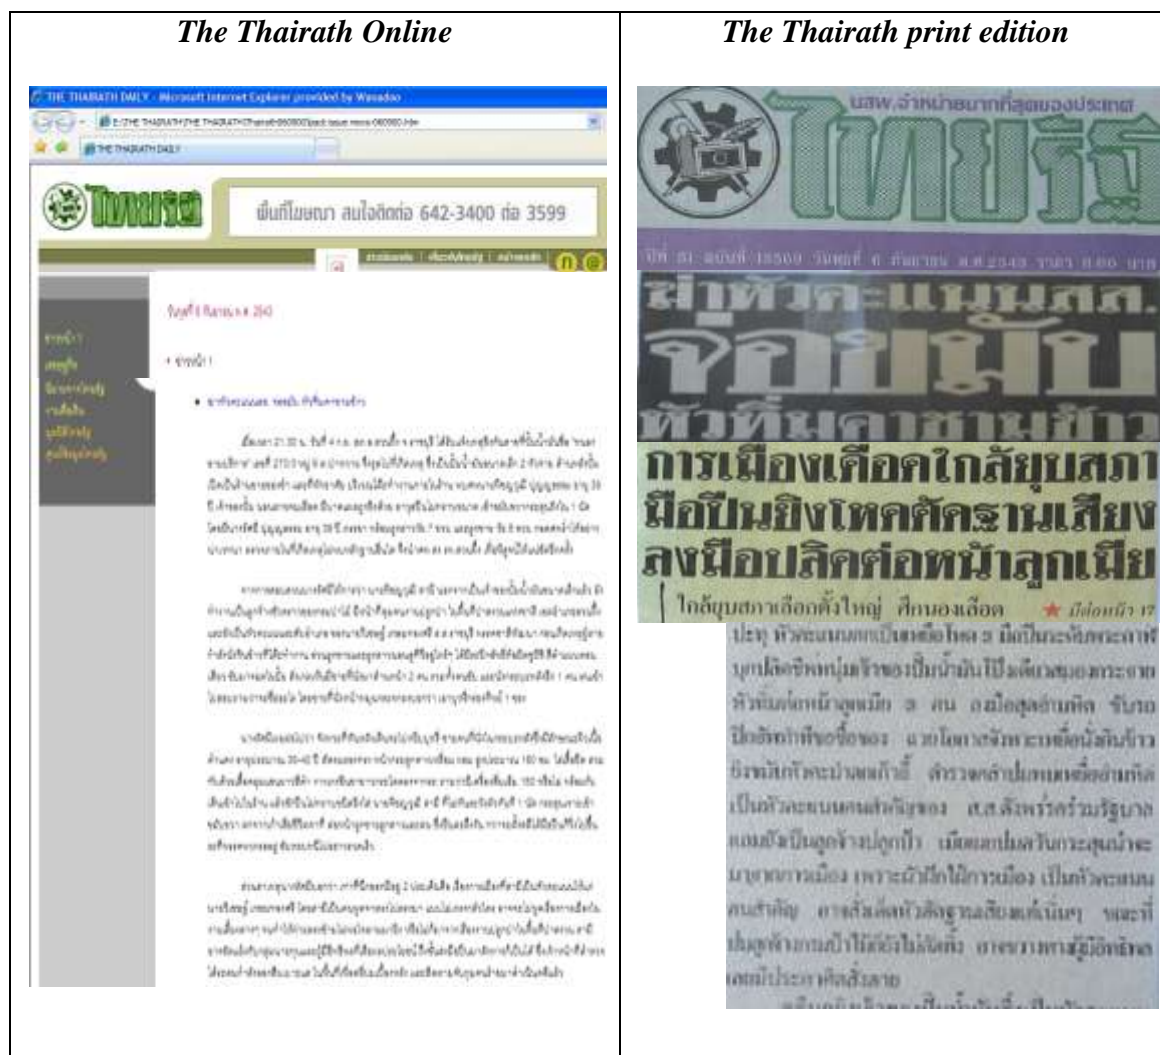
| The Thairath Online | The Thairath print edition |
|---|---|
| THE THAIRATH DAILY - Microsoft Internet Explorer provided by Wanadoo | นสพ.จำหน่ายมากที่สุดของประเทศ |
| THE THAIRATH DAILY | ไทยรัฐ |
| ไทยรัฐ | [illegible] |
| พื้นที่โฆษณา สนใจติดต่อ 642-3400 ต่อ 3599 | ฆ่าหัวคะแนนสส. |
| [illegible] | จอมนิ้น |
| | หัวหินคาชานข้าว |
| | การเมืองเดือดใกล้ยุบสภา |
| | มือปืนยิงโหดศัตรานเสียง |
| | ลงมือปลิดต่อหน้าลูกเมีย |
| | ใกล้ยุบสภาเลือกตั้งใหญ่ ศึกนองเลือด ★ มีต่อหน้า 17 |
| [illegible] | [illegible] |